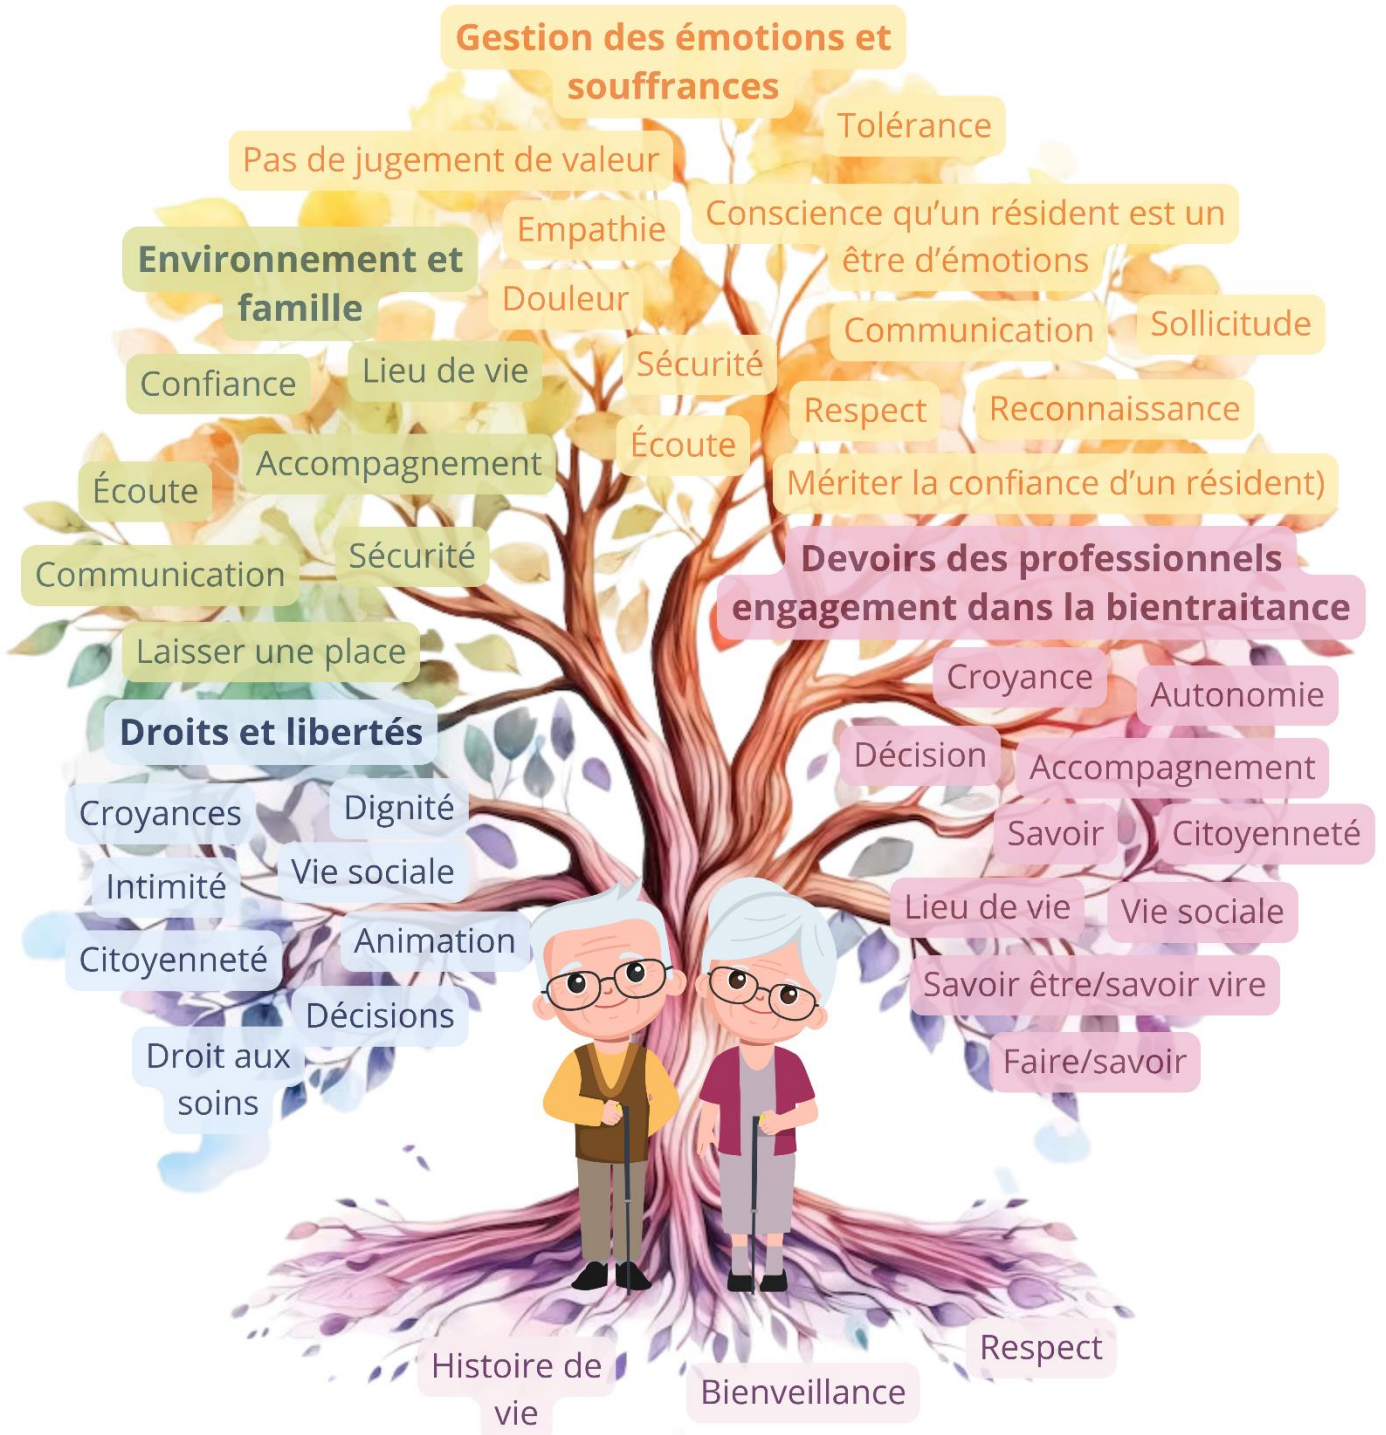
Gestion des émotions et souffrances

Tolérance

Pas de jugement de valeur

Empathie

Conscience qu'un résident est un être d'émotions

Environnement et famille

Douleur

Communication

Sollicitude

Confiance

Lieu de vie

Sécurité

Respect

Reconnaissance

Accompagnement

Écoute

Écoute

Mériter la confiance d'un résident)

Sécurité

Communication

Devoirs des professionnels engagement dans la bientraitance

Laisser une place

Croyance

Autonomie

Droits et libertés

Décision

Accompagnement

Croyances

Dignité

Savoir

Citoyenneté

Vie sociale

Intimité

Lieu de vie

Vie sociale

Animation

Citoyenneté

Savoir être/savoir vire

Décisions

Droit aux soins

Faire/savoir

Respect

Histoire de vie

Bienveillance